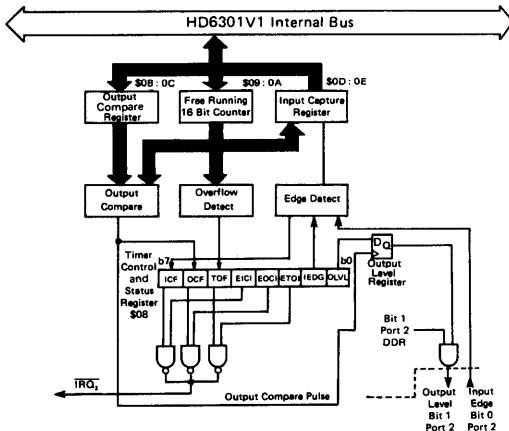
HD6301V1 Internal Bus

$0B : 0C

$09 : 0A

$0D : 0E

Output Compare Register

Free Running 16 Bit Counter

Input Capture Register

Output Compare

Overflow Detect

Edge Detect

Timer Control and Status Register $08

b7

b0

| ICF | OCF | TOF | EICI | EOCI | ETOI | IEDG | OLVL |
|---|---|---|---|---|---|---|---|

D Q

Output Level Register

Bit 1 Port 2 DDR

$\overline{IRQ_2}$

Output Compare Pulse

Output Level Bit 1 Port 2

Input Edge Bit 0 Port 2